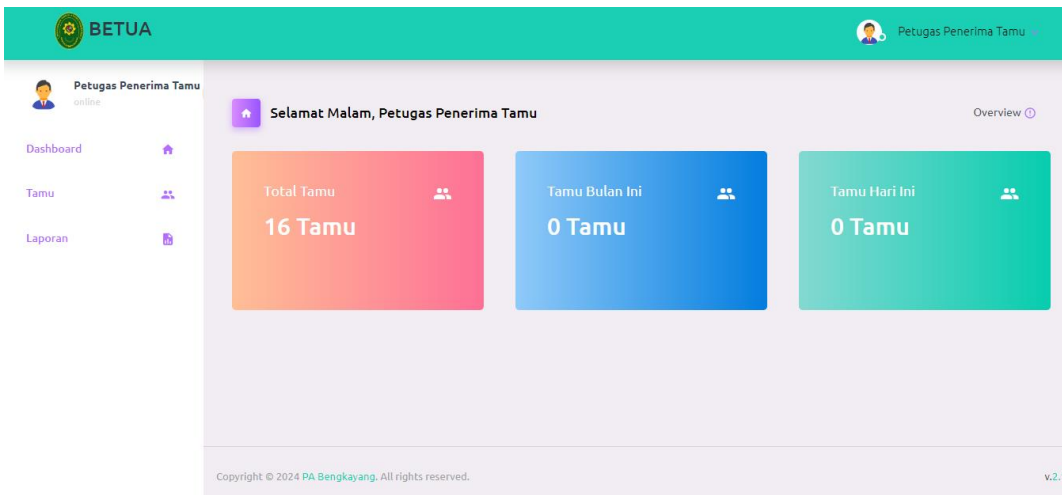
BETUA

Petugas Penerima Tamu

Petugas Penerima Tamu
online

Dashboard

Tamu

Laporan

Selamat Malam, Petugas Penerima Tamu

Overview

Total Tamu
16 Tamu

Tamu Bulan Ini
0 Tamu

Tamu Hari Ini
0 Tamu

Copyright © 2024 PA Bengkayang. All rights reserved.

v.2.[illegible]